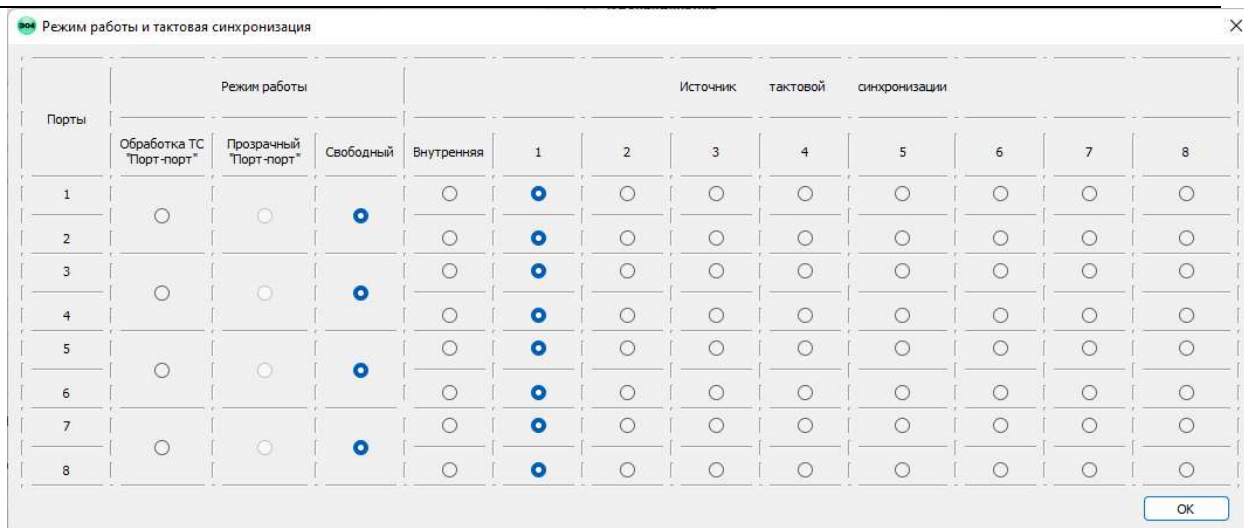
Режим работы и тактовая синхронизация

| Порты | Режим работы | | | Источник тактовой синхронизации | | | | | | | | |
|---|---|---|---|---|---|---|---|---|---|---|---|---|
| | Обработка ТС "Порт-порт" | Прозрачный "Порт-порт" | Свободный | Внутренняя | 1 | 2 | 3 | 4 | 5 | 6 | 7 | 8 |
| 1 | | | | | | | | | | | | |
| 2 | | | | | | | | | | | | |
| 3 | | | | | | | | | | | | |
| 4 | | | | | | | | | | | | |
| 5 | | | | | | | | | | | | |
| 6 | | | | | | | | | | | | |
| 7 | | | | | | | | | | | | |
| 8 | | | | | | | | | | | | |

OK